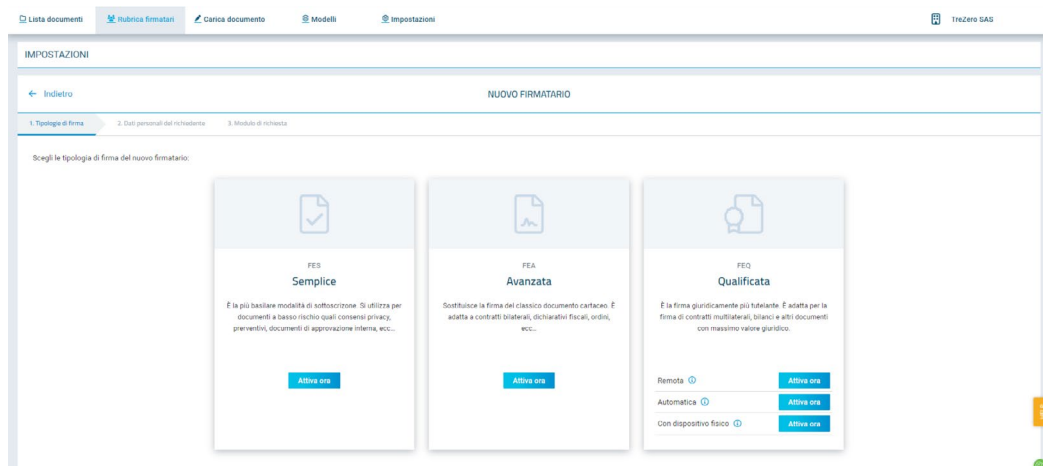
Lista documenti Rubrica firmatari Carica documento Modelli Impostazioni TreZero SAS

IMPOSTAZIONI

← Indietro

NUOVO FIRMATARIO

1. Tipologia di firma 2. Dati personali del richiedente 3. Modulo di richiesta

Scegli le tipologia di firma del nuovo firmatario:

FES
Semplice

È la più basilare modalità di sottoscrizone. Si utilizza per documenti a basso rischio quali consensi privacy, preventivi, documenti di approvazione interna, ecc...

Attiva ora

FEA
Avanzata

Sostituisce la firma del classico documento cartaceo. È adatta a contratti bilaterali, dichiarativi fiscali, ordini, ecc...

Attiva ora

FEQ
Qualificata

È la firma giuridicamente più tutelante. È adatta per la firma di contratti multilaterali, bilanci e altri documenti con massimo valore giuridico.

Remota Attiva ora
Automatica Attiva ora
Con dispositivo fisico Attiva ora